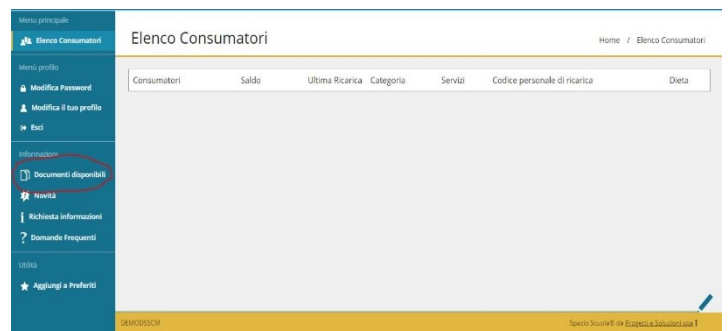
Menu principale
Elenco Consumatori
Menù profilo
Modifica Password
Modifica il tuo profilo
Esci
Informazioni
Documenti disponibili
Novità
Richiesta informazioni
Domande Frequenti
Utilità
Aggiungi a Preferiti

Elenco Consumatori

Home / Elenco Consumatori

| Consumatori | Saldo | Ultima Ricarica | Categoria | Servizi | Codice personale di ricarica | Dieta |
|---|---|---|---|---|---|---|

DEMODSSCM

Spazio Scuola® da Progetti e Soluzioni spa